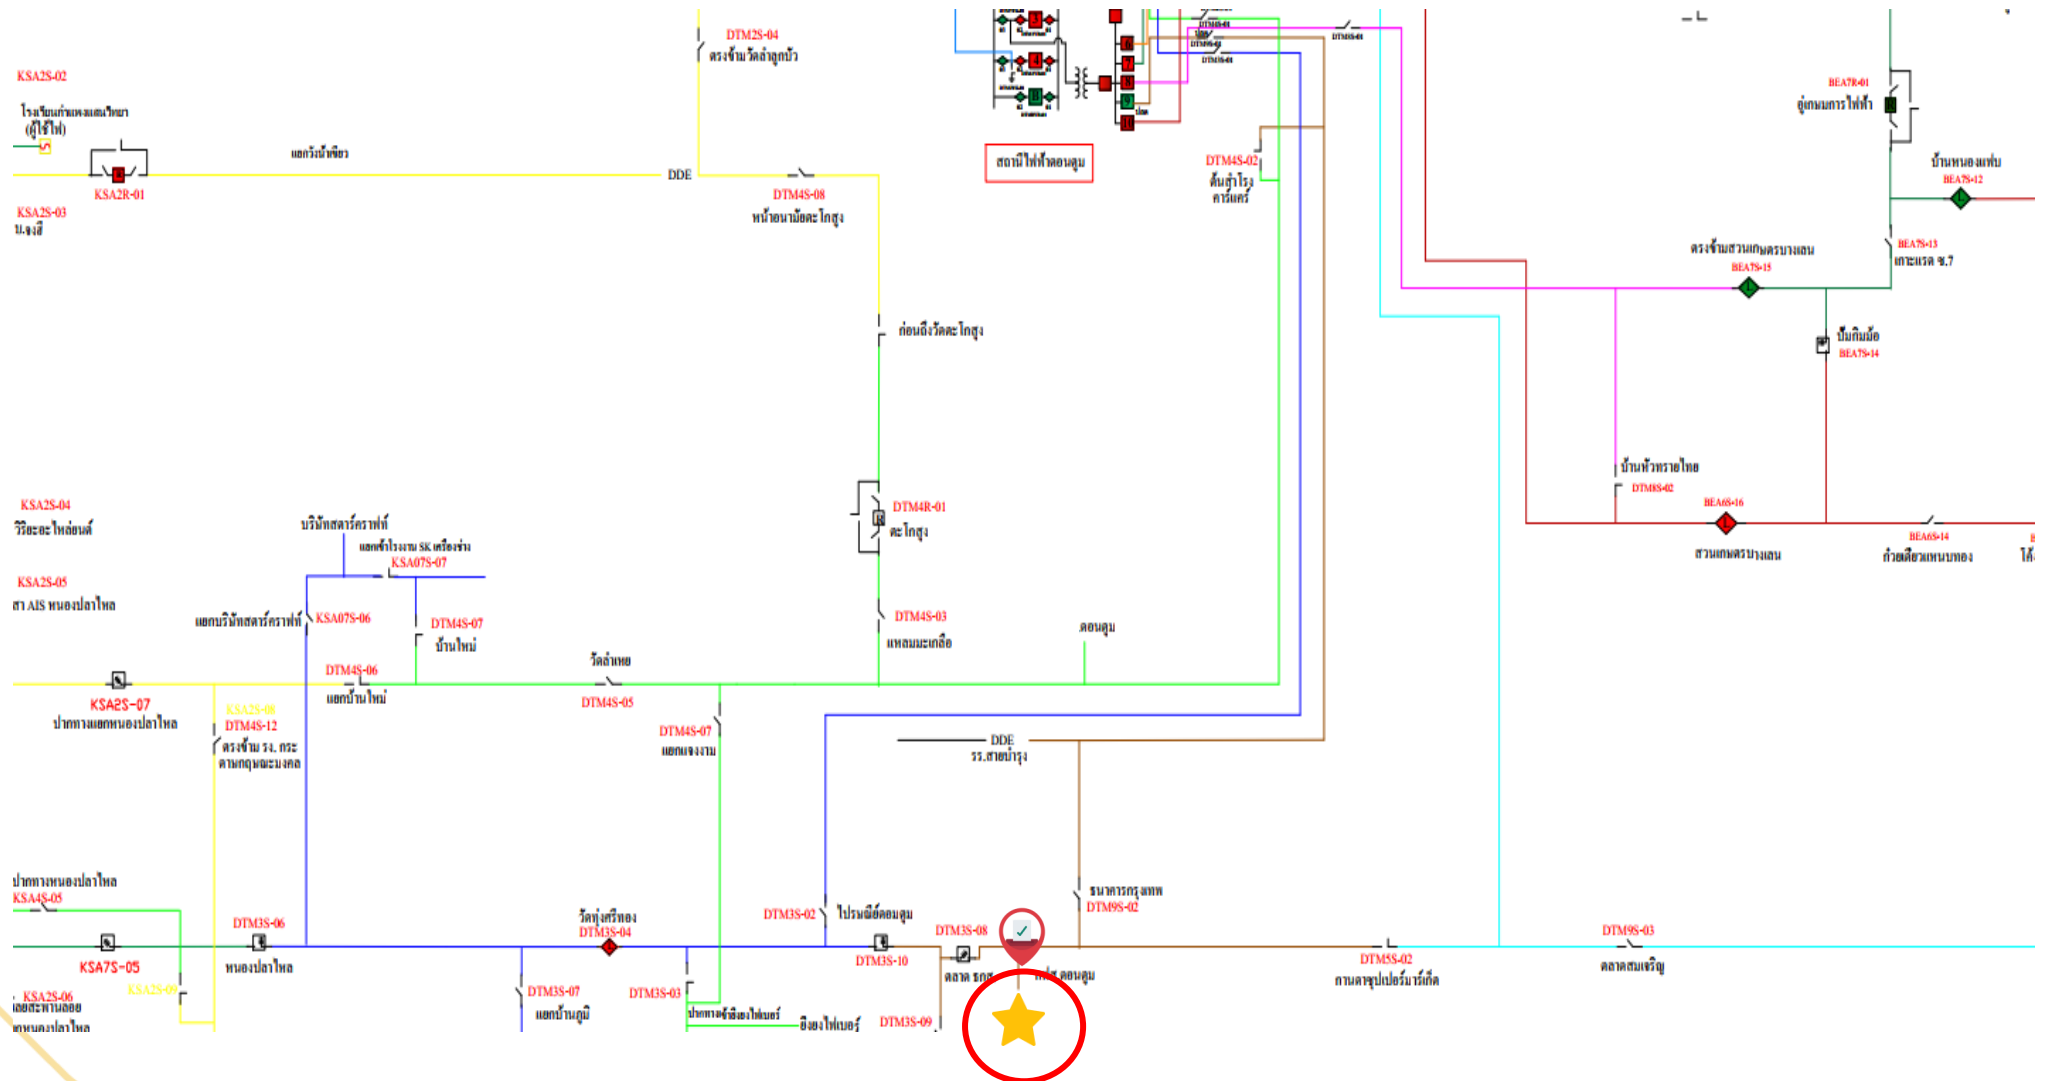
DTM2S-04
ตรงข้ามวัดลำลูกบัว

KSA2S-02
โรงเรียนกำแพงแสนวิทยา
(ผู้ใช้ไฟ)

แยกวังน้ำเขียว
DDE
KSA2R-01

KSA2S-03
ม.จงสี

DTM4S-08
หน้าอนามัยตะโกสูง

สถานีไฟฟ้าดอนตูม

DTM4S-02
ต้นสำโรง
คาร์แคร์

BEA7R-01
ผู้เกษมการไฟฟ้า

บ้านหนองแฟบ
BEA7S-12

BEA7S-13
เกาะแรด ซ.7

ตรงข้ามสวนเกษตรบางแขม
BEA7S-15

ปั๊มกิมม้อ
BEA7S-14

ก่อนถึงวัดตะโกสูง

บ้านหัวทรายไทย
DTM8S-02

BEA6S-16
สวนเกษตรบางแขม

BEA6S-14
ก๋วยเตี๋ยวแหนบทอง

KSA2S-04
วีระยะไหล่ยนต์

บริษัทสตาร์คราฟท์
แยกเข้าโรงงาน SK เครื่องร่อน
KSA07S-07

DTM4R-01
ตะโกสูง

KSA2S-05
สา AIS หนองปลาไหล

แยกบริษัทสตาร์คราฟท์
KSA07S-06

DTM4S-07
บ้านใหม่

DTM4S-03
แหลมมะเกลือ

ดอนตูม

DTM4S-06
แยกบ้านใหม่

วัดลำเหย
DTM4S-05

KSA2S-07
ปากทางแยกหนองปลาไหล

KSA2S-08
DTM4S-12
ตรงข้าม รง. กระดาษกฤษณะมงคล

DTM4S-07
แยกแจงงาม

DDE
รร.สายบำรุง

ปากทางหนองปลาไหล
KSA4S-05

ธนาคารกรุงเทพ
DTM9S-02

DTM3S-06
หนองปลาไหล

วัดทุ่งศรีทอง
DTM3S-04

DTM3S-02
ไปรษณีย์ดอนตูม

DTM3S-08

DTM9S-03
ตลาดสมเจริญ

KSA7S-05

KSA2S-09

KSA2S-06
เลยสะพานลอย
หนองปลาไหล

DTM3S-07
แยกบ้านภูมิ

DTM3S-03
ปากทางอู่ซ่อมไฟเบอร์
อู่ซ่อมไฟเบอร์

DTM3S-10

DTM3S-09

ตลาด ธกส
ดอนตูม

DTM5S-02
กานดาซุปเปอร์มาร์เก็ต